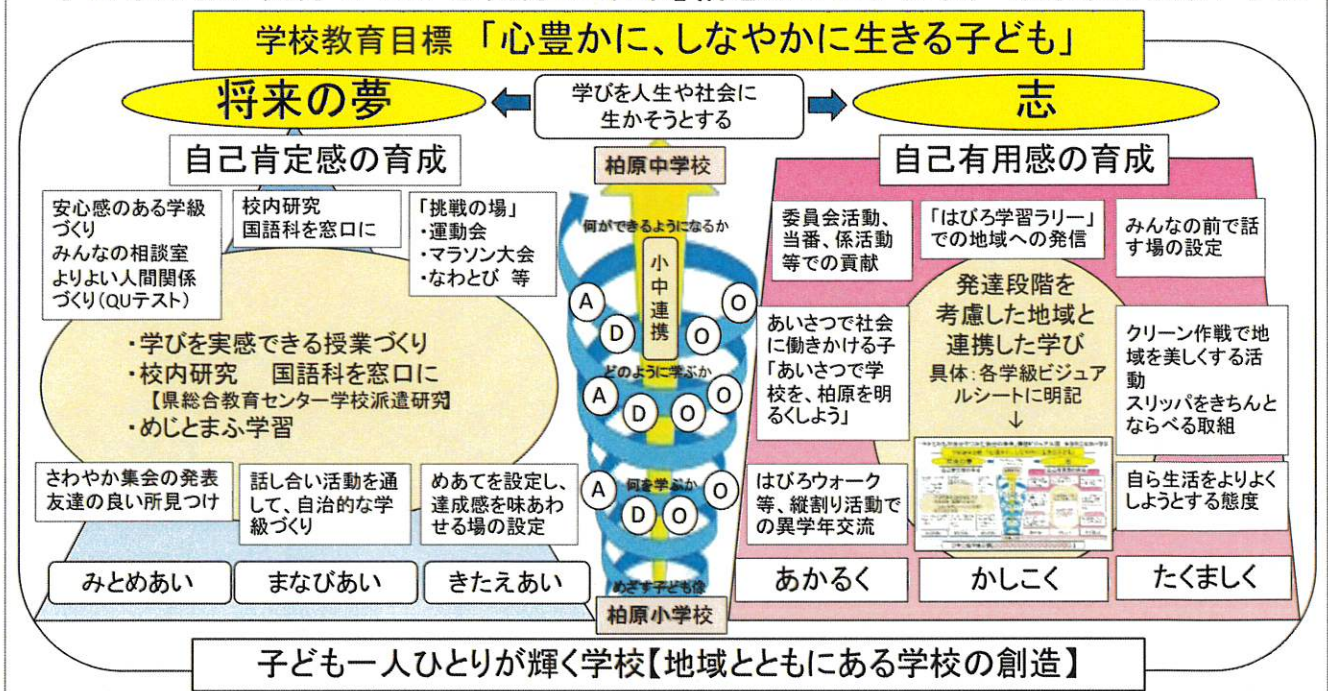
学校教育目標「心豊かに、しなやかに生きる子ども」

将来の夢

学びを人生や社会に生かそうとする

志

自己肯定感の育成

柏原中学校

自己有用感の育成

安心感のある学級づくり
みんなの相談室
よりよい人間関係づくり(QUテスト)

校内研究
国語科を窓口に

「挑戦の場」
・運動会
・マラソン大会
・なわとび 等

何ができるようになるか

小中連携

委員会活動、当番、係活動等での貢献

「はびろ学習ラリー」での地域への発信

みんなの前で話す場の設定

・学びを実感できる授業づくり
・校内研究 国語科を窓口に
【県総合教育センター学校派遣研究】
・めじとまふ学習

A D O O

どのように学ぶか

A D O O

何を学ぶか

A D O O

発達段階を考慮した地域と連携した学び
具体:各学級ビジュアルシートに明記
↓

あいさつで社会に働きかける子
「あいさつで学校を、柏原を明るくしよう」

クリーン作戦で地域を美しくする活動
スリッパをきちんとならべる取組

さわやか集会の発表
友達の良い所見つけ

話し合い活動を通して、自治的な学級づくり

めあてを設定し、達成感を味あわせる場の設定

はびろウォーク等、縦割り活動での異学年交流

自ら生活をよりよくしようとする態度

みとめあい

まなびあい

きたえあい

めざす子ども像

柏原小学校

あかるく

かしこく

たくましく

子ども一人ひとりが輝く学校【地域とともにある学校の創造】